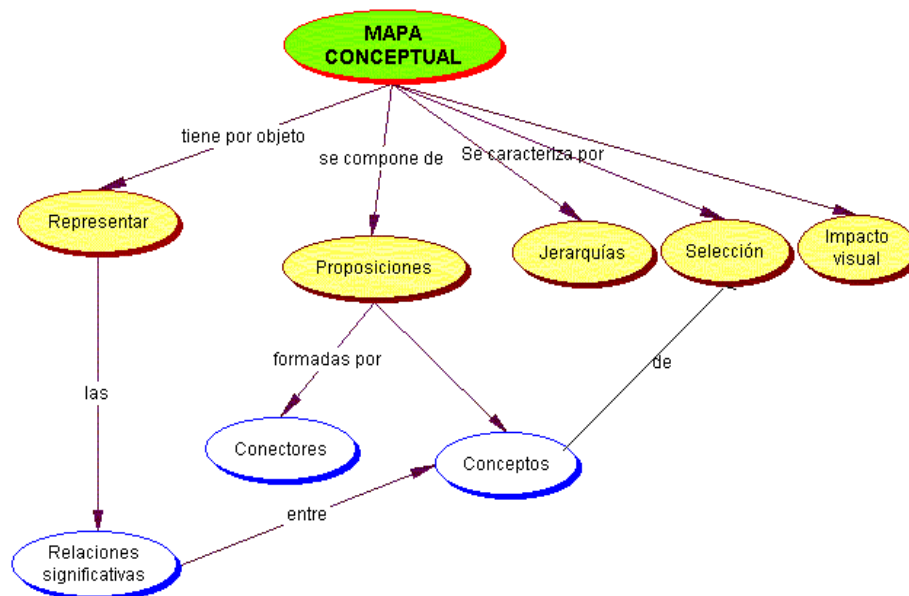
MAPA CONCEPTUAL

tiene por objeto

se compone de

Se caracteriza por

Representar

Proposiciones

Jerarquías

Selección

Impacto visual

formadas por

de

las

Conectores

Conceptos

entre

Relaciones significativas